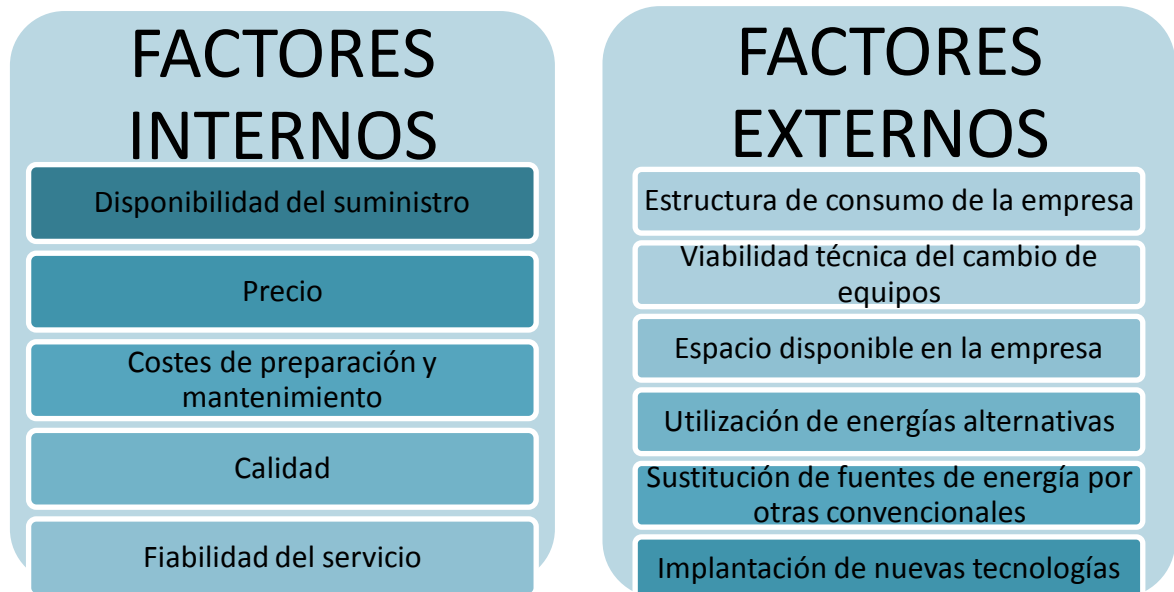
FACTORES INTERNOS

Disponibilidad del suministro

Precio

Costes de preparación y mantenimiento

Calidad

Fiabilidad del servicio

FACTORES EXTERNOS

Estructura de consumo de la empresa

Viabilidad técnica del cambio de equipos

Espacio disponible en la empresa

Utilización de energías alternativas

Sustitución de fuentes de energía por otras convencionales

Implantación de nuevas tecnologías